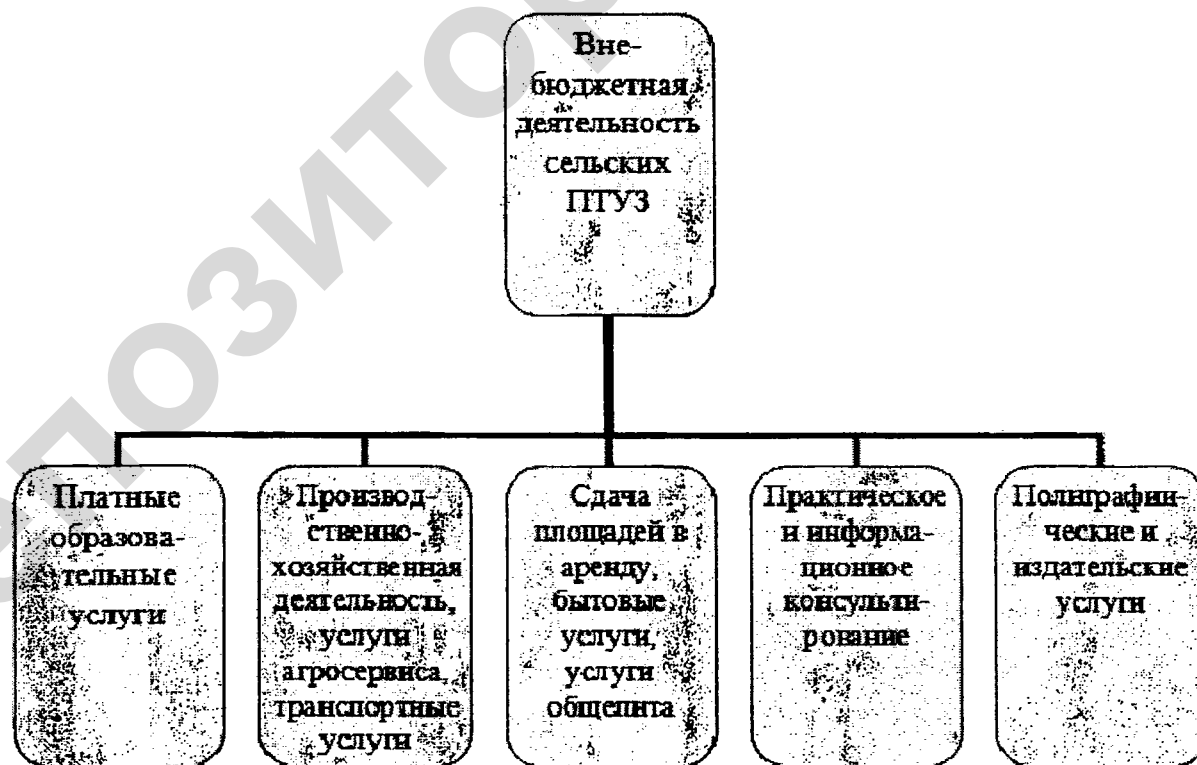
Вне-бюджетная деятельность сельских ПТУЗ

Платные образовательные услуги

Производственно-хозяйственная деятельность, услуги агросервиса, транспортные услуги

Сдача площадей в аренду, бытовые услуги, услуги общепита

Практическое и информационное консультирование

Полиграфические и издательские услуги

ПОЗИТО